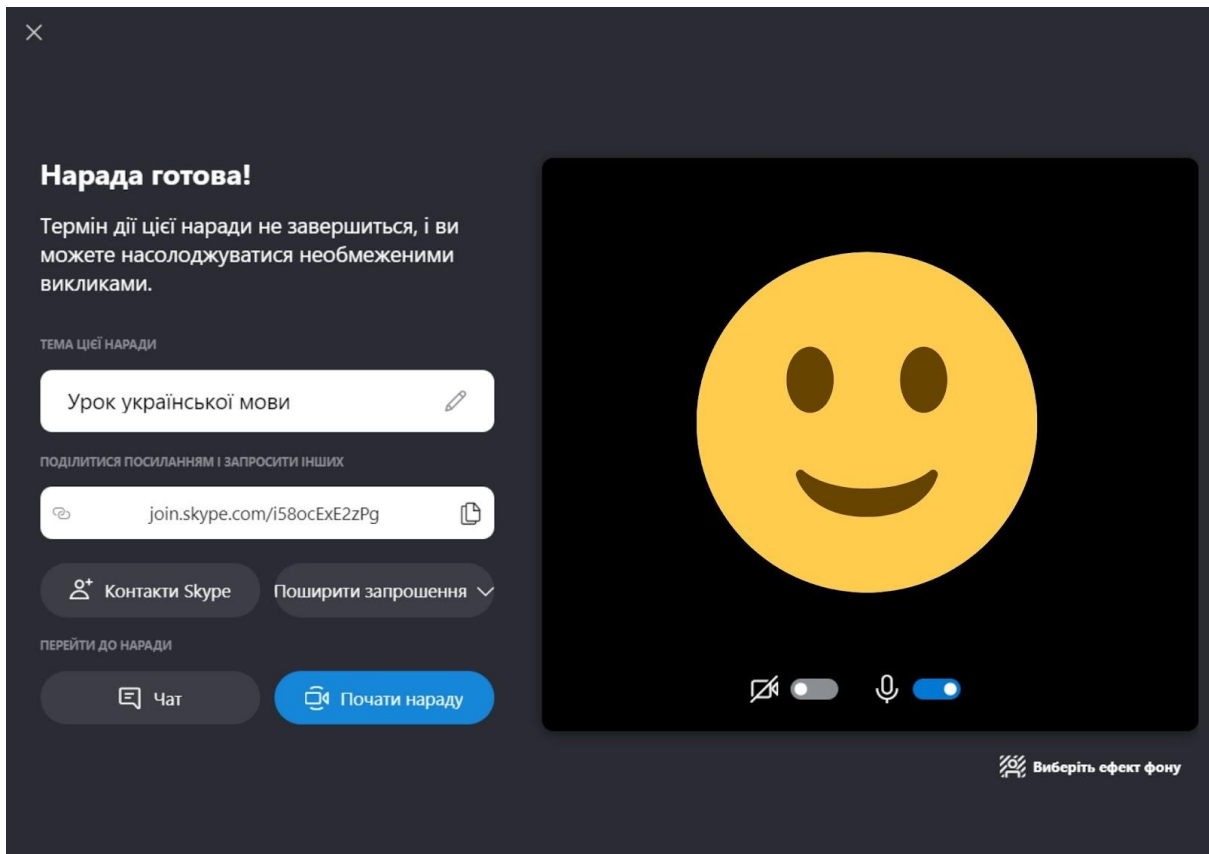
Нарада готова!

Термін дії цієї наради не завершиться, і ви можете насолоджуватися необмеженими викликами.

ТЕМА ЦІЄЇ НАРАДИ

Урок української мови

ПОДІЛИТИСЯ ПОСИЛАННЯМ І ЗАПРОСИТИ ІНШИХ

join.skype.com/i58ocExE2zPg

Контакти Skype

Поширити запрошення

ПЕРЕЙТИ ДО НАРАДИ

Чат

Почати нараду

Виберіть ефект фону